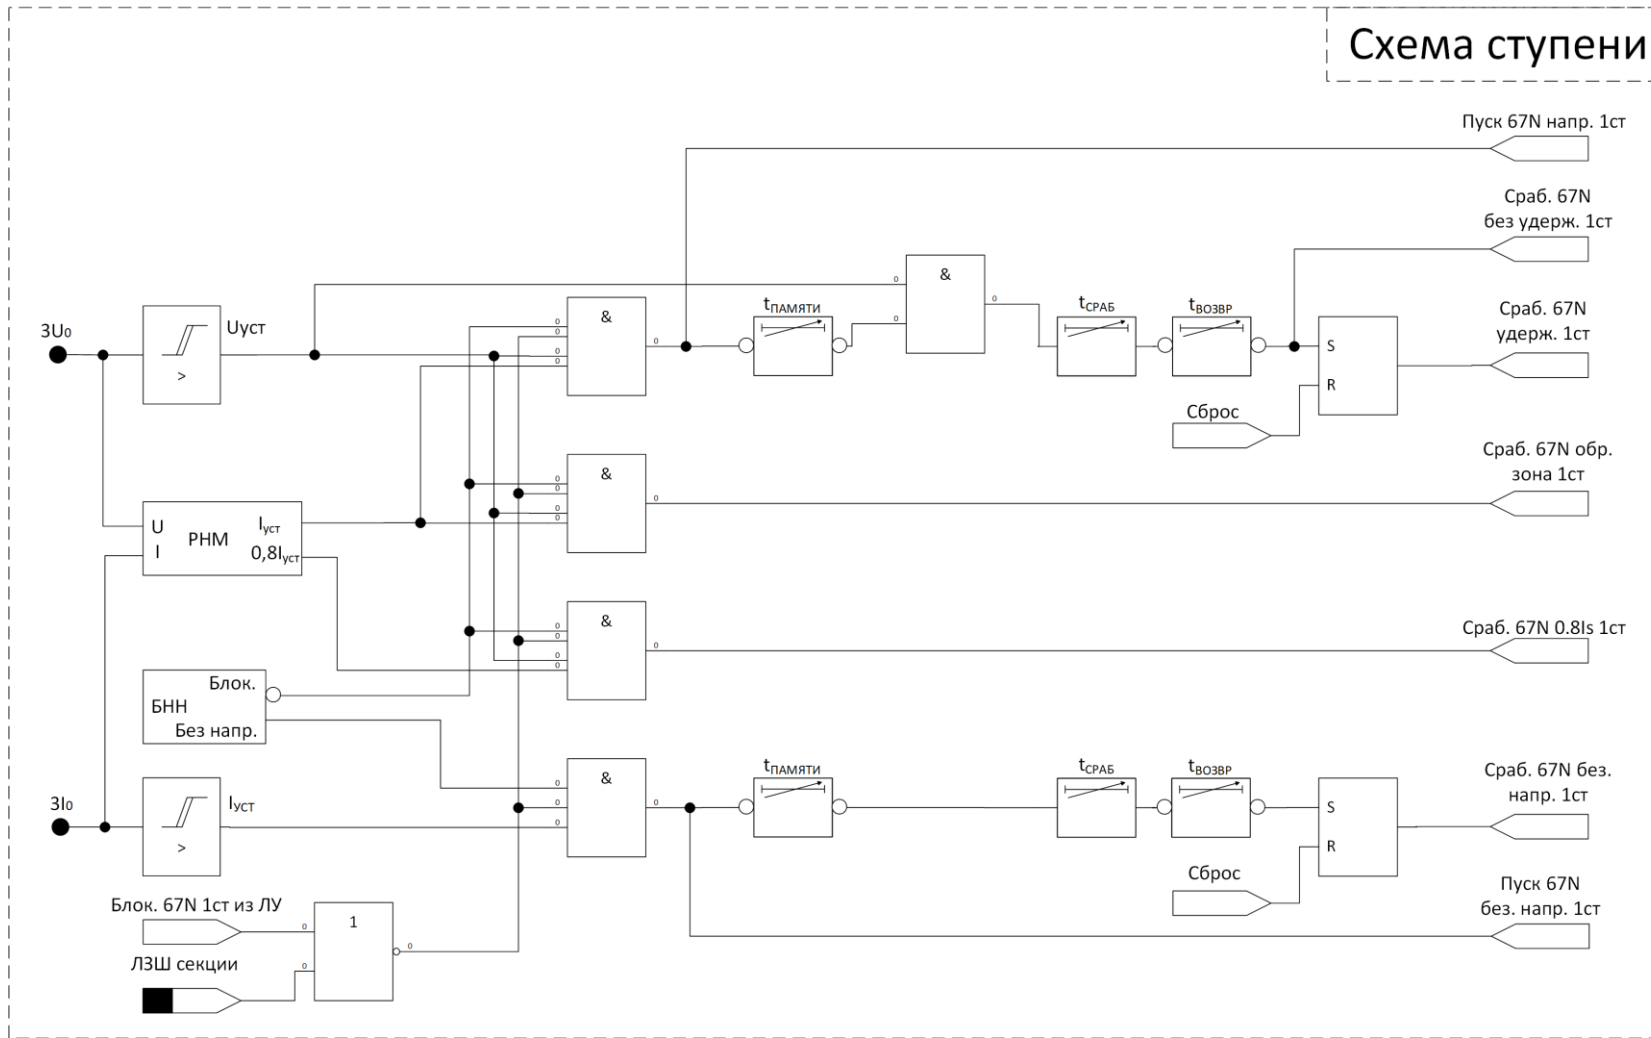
Схема ступени

Пуск 67N напр. 1ст

Сраб. 67N без удерж. 1ст

3U₀

Uуст

>

&

0

&

0

$t_{ПАМЯТИ}$

$t_{СРАБ}$

$t_{ВОЗВР}$

S

R

Сраб. 67N удерж. 1ст

Сброс

&

Сраб. 67N обр. зона 1ст

U

I

РНМ

$I_{уст}$

$0,8I_{уст}$

&

Сраб. 67N 0.8Is 1ст

Блок.

БНН

Без напр.

&

$t_{ПАМЯТИ}$

$t_{СРАБ}$

$t_{ВОЗВР}$

S

R

Сраб. 67N без. напр. 1ст

3I₀

$I_{уст}$

>

Сброс

Пуск 67N без. напр. 1ст

Блок. 67N 1ст из ЛУ

1

ЛЗШ секции